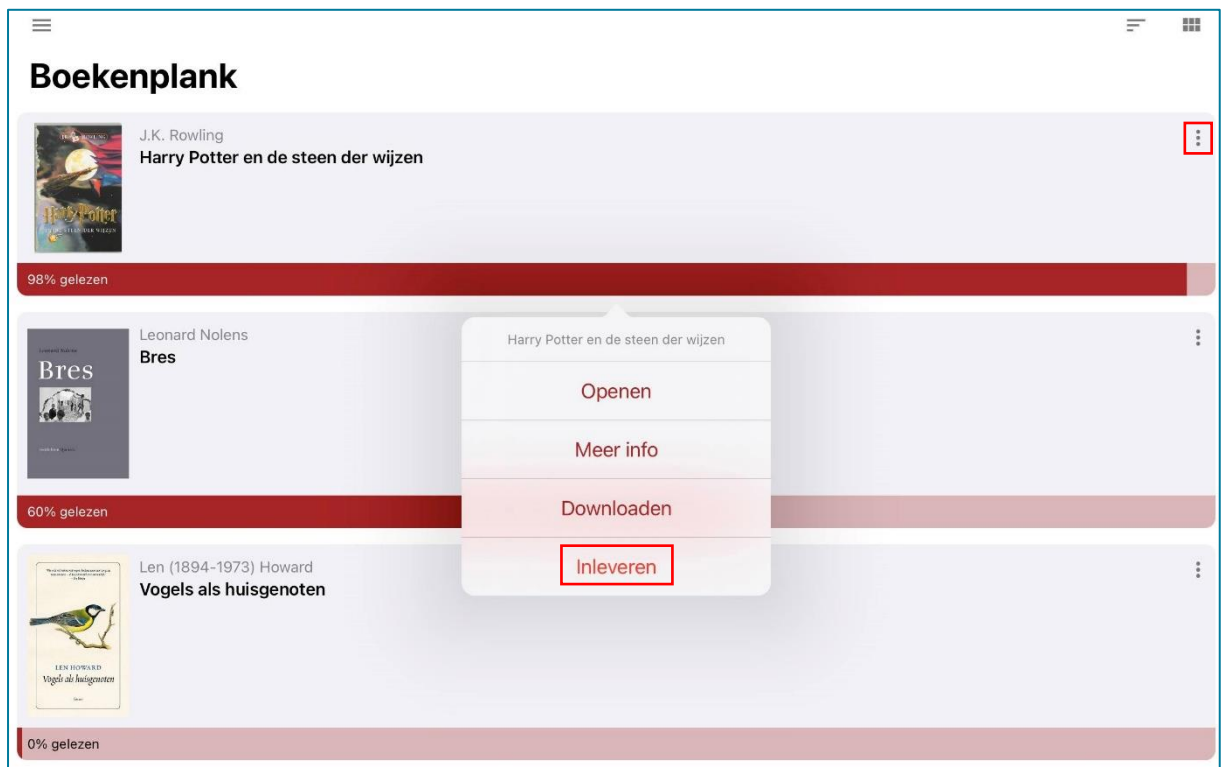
Boekenplank

J.K. Rowling
Harry Potter en de steen der wijzen

98% gelezen

Leonard Nolens
Bres

Bres

60% gelezen

Harry Potter en de steen der wijzen

Openen

Meer info

Downloaden

Inleveren

Len (1894-1973) Howard
Vogels als huisgenoten

LEN HOWARD
Vogels als huisgenoten

0% gelezen